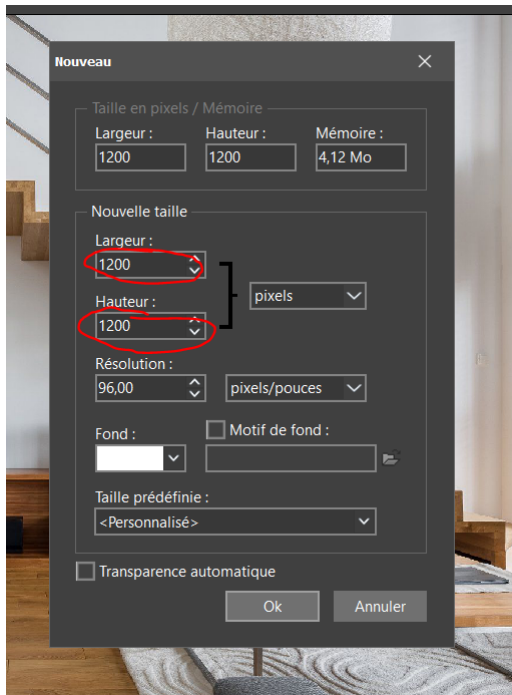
Nouveau

Taille en pixels / Mémoire

Largeur :
1200

Hauteur :
1200

Mémoire :
4,12 Mo

Nouvelle taille

Largeur :
1200

Hauteur :
1200

pixels

Résolution :
96,00

pixels/pouces

Fond :

Motif de fond :

Taille prédéfinie :
<Personnalisé>

Transparence automatique

Ok

Annuler